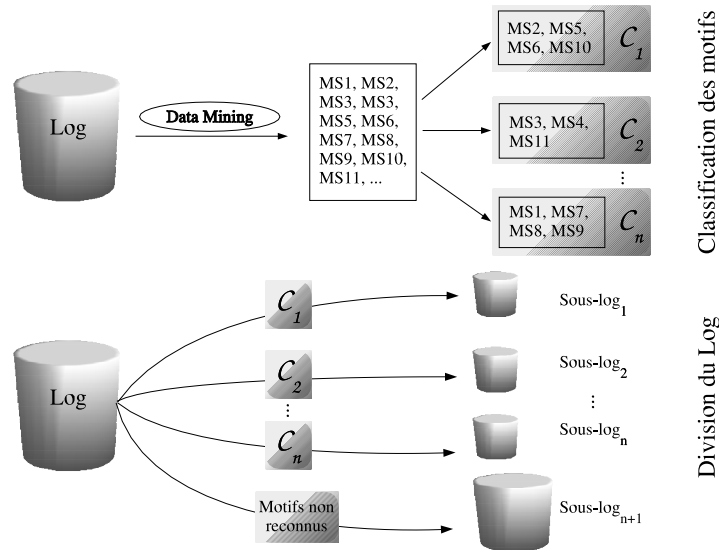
Log

Data Mining

MS1, MS2, MS3, MS3, MS5, MS6, MS7, MS8, MS9, MS10, MS11, ...

MS2, MS5, MS6, MS10 $\mathcal{C}_1$

MS3, MS4, MS11 $\mathcal{C}_2$

⋮

MS1, MS7, MS8, MS9 $\mathcal{C}_n$

Classification des motifs

Log

$\mathcal{C}_1$

$\mathcal{C}_2$

⋮

$\mathcal{C}_n$

Motifs non reconnus

Sous-log$_1$

Sous-log$_2$

⋮

Sous-log$_n$

Sous-log$_{n+1}$

Division du Log